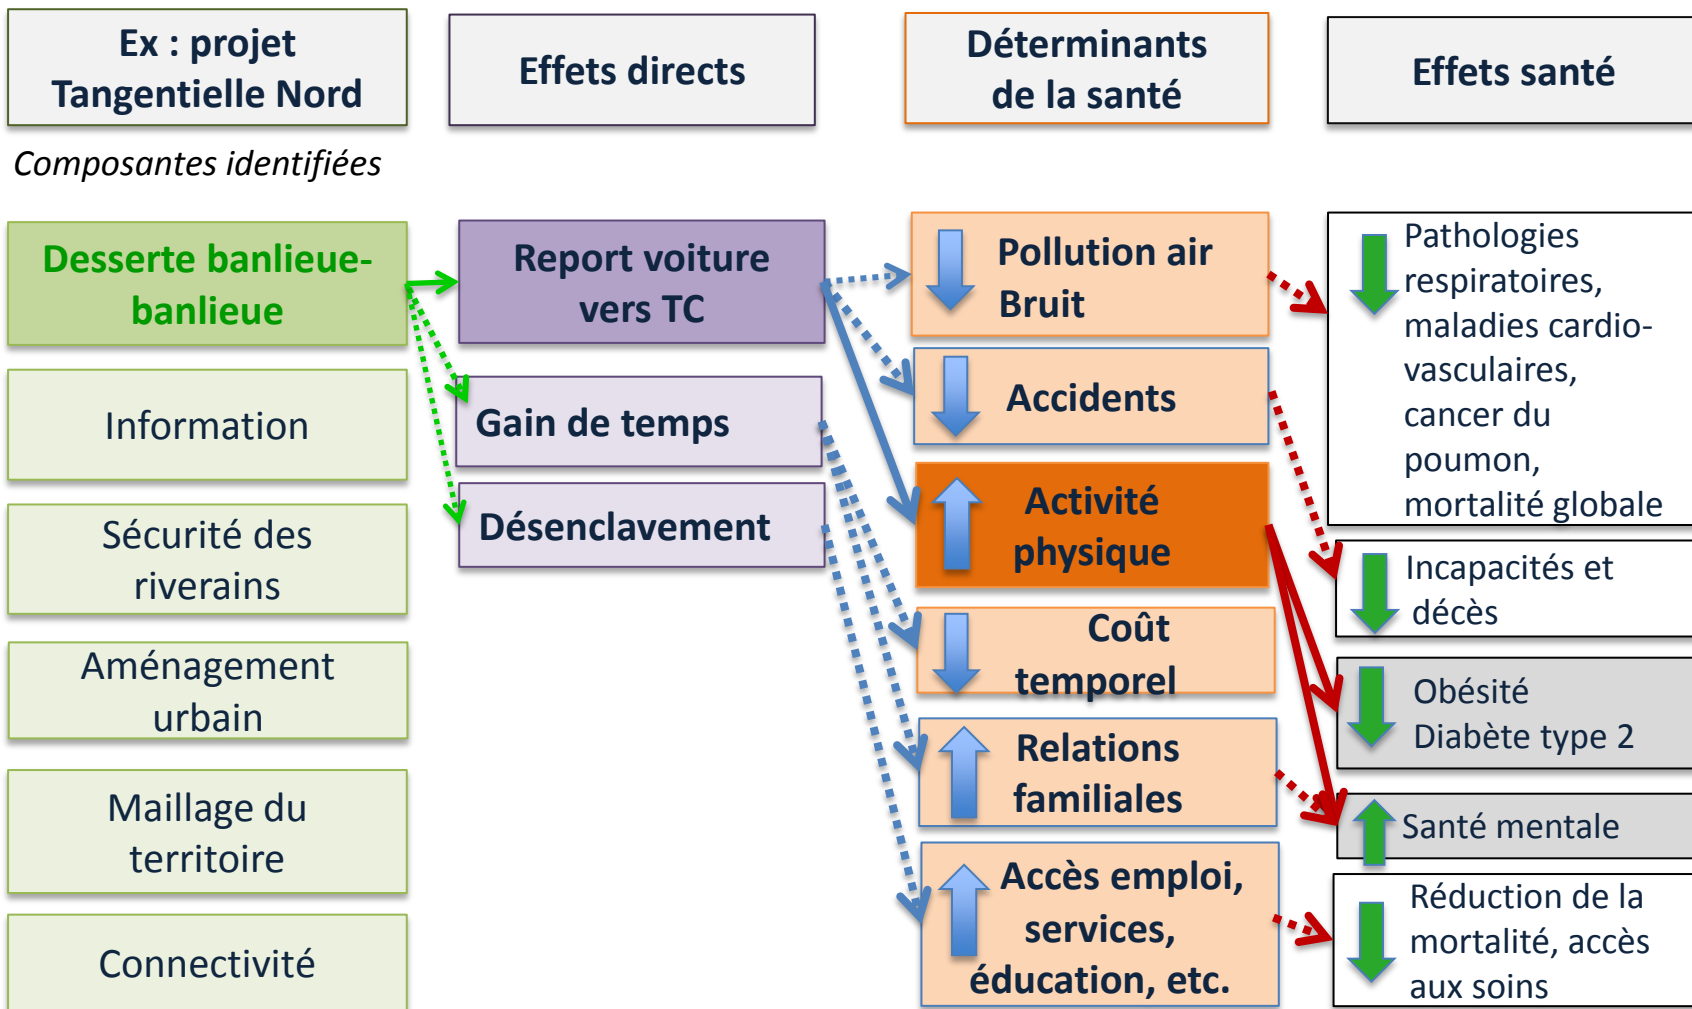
Ex : projet Tangentielle Nord

Effets directs

Déterminants de la santé

Effets santé

Composantes identifiées

Desserte banlieue-banlieue

Information

Sécurité des riverains

Aménagement urbain

Maillage du territoire

Connectivité

Report voiture vers TC

Gain de temps

Désenclavement

Pollution air Bruit

Accidents

Activité physique

Coût temporel

Relations familiales

Accès emploi, services, éducation, etc.

Pathologies respiratoires, maladies cardio-vasculaires, cancer du poumon, mortalité globale

Incapacités et décès

Obésité Diabète type 2

Santé mentale

Réduction de la mortalité, accès aux soins